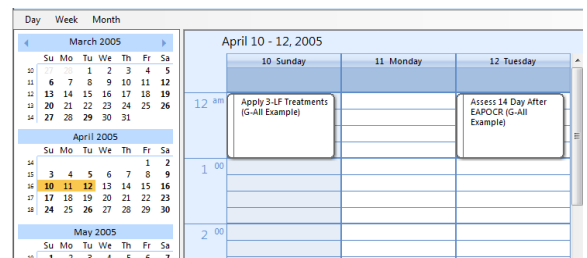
Day Week Month

March 2005

| | Su | Mo | Tu | We | Th | Fr | Sa |
|---|---|---|---|---|---|---|---|
| 10 | 27 | 28 | 1 | 2 | 3 | 4 | 5 |
| 11 | 6 | 7 | 8 | 9 | 10 | 11 | 12 |
| 12 | 13 | 14 | 15 | 16 | 17 | 18 | 19 |
| 13 | 20 | 21 | 22 | 23 | 24 | 25 | 26 |
| 14 | 27 | 28 | 29 | 30 | 31 | | |

April 2005

| | Su | Mo | Tu | We | Th | Fr | Sa |
|---|---|---|---|---|---|---|---|
| 14 | | | | | | 1 | 2 |
| 15 | 3 | 4 | 5 | 6 | 7 | 8 | 9 |
| 16 | 10 | 11 | 12 | 13 | 14 | 15 | 16 |
| 17 | 17 | 18 | 19 | 20 | 21 | 22 | 23 |
| 18 | 24 | 25 | 26 | 27 | 28 | 29 | 30 |

May 2005

| | Su | Mo | Tu | We | Th | Fr | Sa |
|---|---|---|---|---|---|---|---|
| 19 | 1 | 2 | 3 | 4 | 5 | 6 | 7 |

April 10 - 12, 2005

| | 10 Sunday | 11 Monday | 12 Tuesday |
|---|---|---|---|
| 12 am | Apply 3-LF Treatments (G-All Example) | | Assess 14 Day After EAPOCR (G-All Example) |
| 1 00 | | | |
| 2 00 | | | |